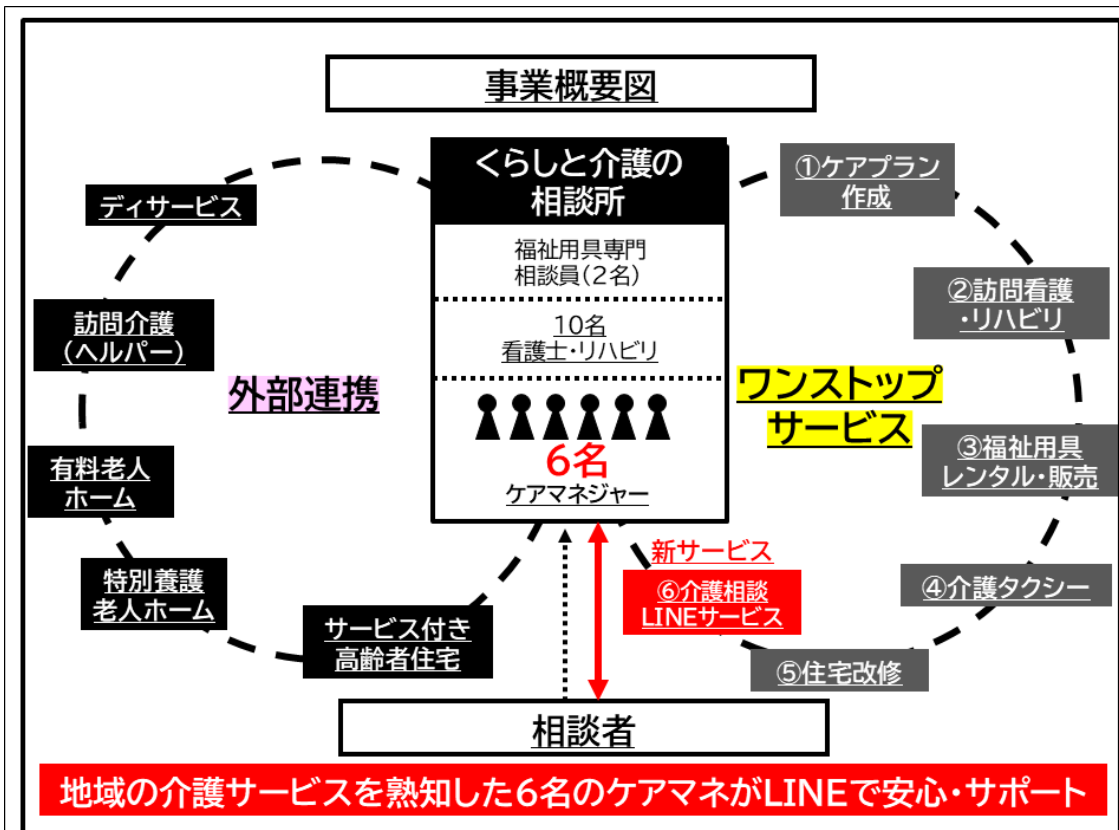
事業概要図

くらしと介護の相談所

福祉用具専門相談員（2名）

10名
看護士・リハビリ

6名
ケアマネジャー

外部連携

ワンストップサービス

ディサービス

訪問介護（ヘルパー）

有料老人ホーム

特別養護老人ホーム

サービス付き高齢者住宅

①ケアプラン作成

②訪問看護・リハビリ

③福祉用具レンタル・販売

④介護タクシー

⑤住宅改修

新サービス
⑥介護相談LINEサービス

相談者

地域の介護サービスを熟知した6名のケアマネがLINEで安心・サポート